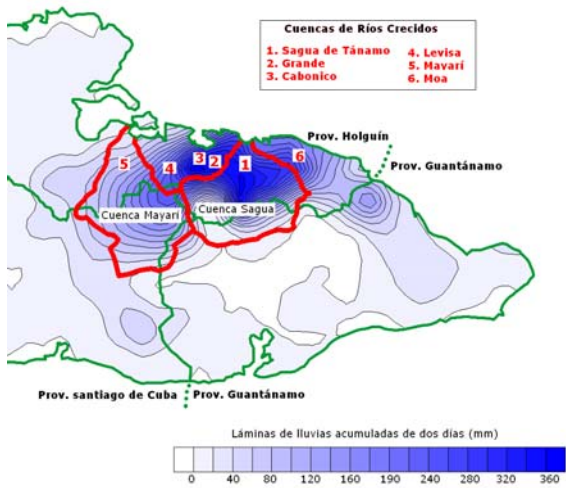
Cuencas de Ríos Crecidos
1. Sagua de Tánamo
2. Grande
3. Cabonico
4. Levisa
5. Mayarí
6. Moa

Prov. Holguín
Prov. Guantánamo
5
4
3
2
1
6
Cuenca Mayarí
Cuenca Sagua

Prov. santiago de Cuba
Prov. Guantánamo

Láminas de lluvias acumuladas de dos días (mm)
0 40 80 120 160 190 240 280 320 360